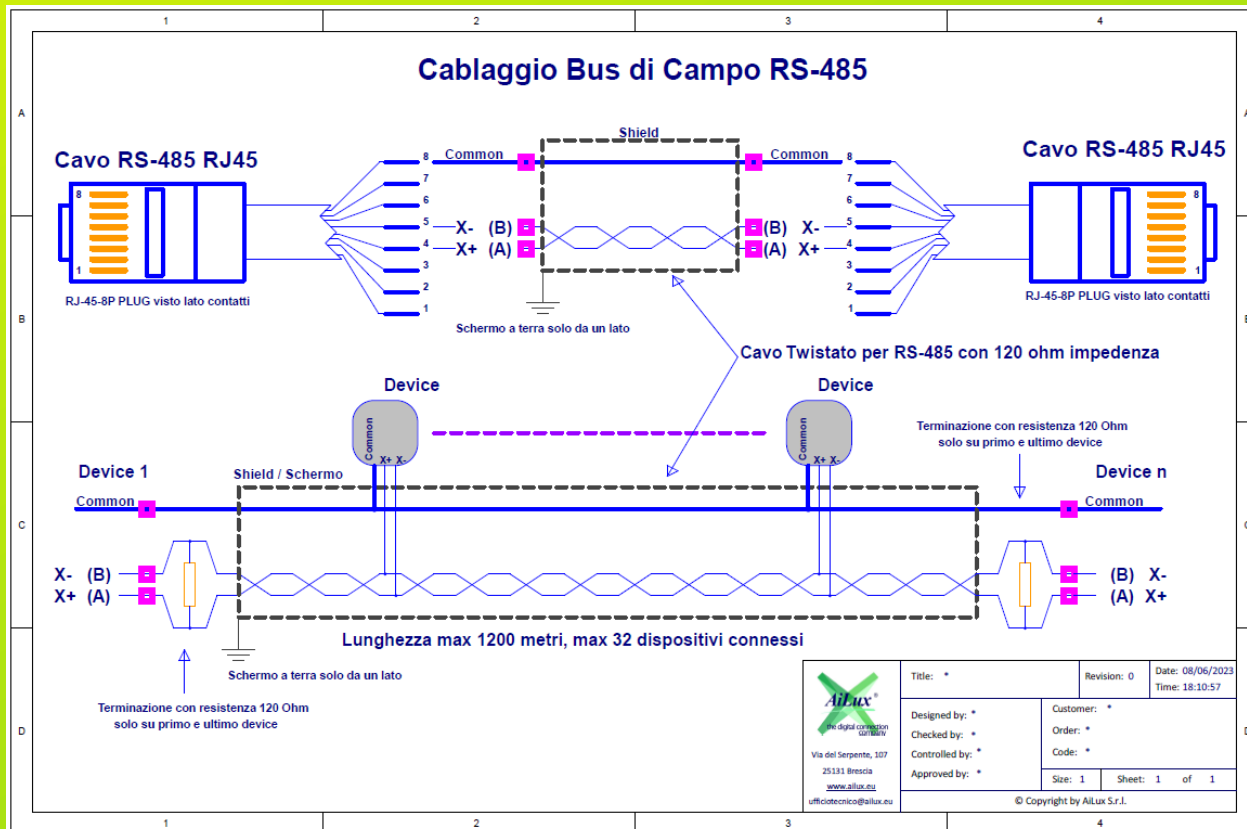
1 2 3 4

A

Cablaggio Bus di Campo RS-485

Cavo RS-485 RJ45

8

1

RJ-45-8P PLUG visto lato contatti

8 7 6 5 4 3 2 1

Common

X- (B)

X+ (A)

Shield

Common

(B) X-

(A) X+

8 7 6 5 4 3 2 1

Cavo RS-485 RJ45

8

1

RJ-45-8P PLUG visto lato contatti

B

Schermo a terra solo da un lato

Cavo Twistato per RS-485 con 120 ohm impedenza

Device

Common X+ X-

Device

Common X+ X-

Terminazione con resistenza 120 Ohm solo su primo e ultimo device

Device 1

Shield / Schermo

Device n

C

Common

Common

X- (B)

X+ (A)

(B) X-

(A) X+

Lunghezza max 1200 metri, max 32 dispositivi connessi

Schermo a terra solo da un lato

Terminazione con resistenza 120 Ohm solo su primo e ultimo device

D

AiLux the digital connection company

Via del Serpente, 107

25131 Brescia

www.ailux.eu

ufficiotecnico@ailux.eu

| Title: * | | Revision: 0 | Date: 08/06/2023 Time: 18:10:57 |
|---|---|---|---|
| Designed by: * | Customer: * | | |
| Checked by: * | Order: * | | |
| Controlled by: * | Code: * | | |
| Approved by: * | Size: 1 | Sheet: 1 | of 1 |

© Copyright by AiLux S.r.l.

1 2 3 4